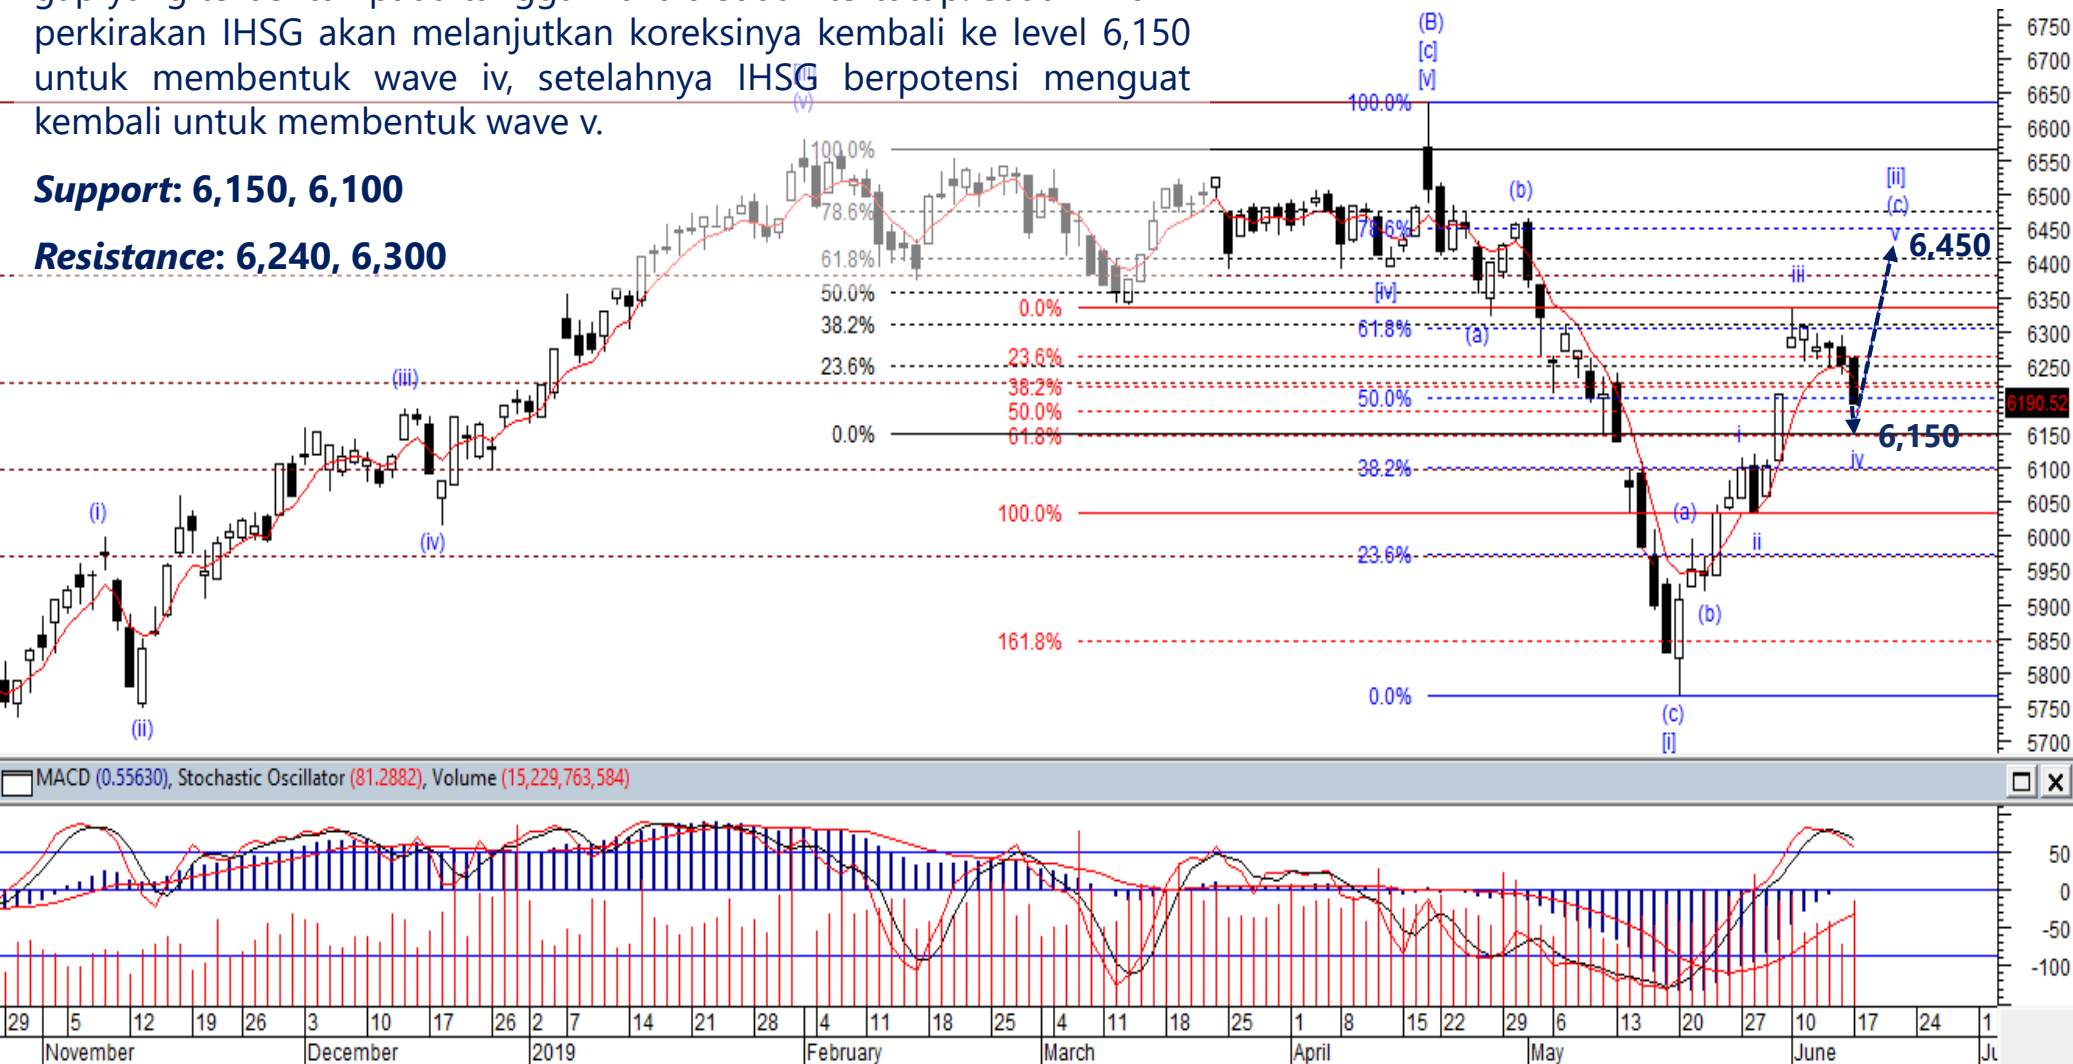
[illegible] perkirakan IHSG akan melanjutkan koreksinya kembali ke level 6,150 untuk membentuk wave iv, setelahnya IHSG berpotensi menguat kembali untuk membentuk wave v.

*Support*: 6,150, 6,100

*Resistance*: 6,240, 6,300

(B)
[c]
[v]
100.0%
(v)
100.0%
78.6%
61.8%
50.0%
38.2%
23.6%
0.0%
0.0%
23.6%
38.2%
50.0%
61.8%
100.0%
161.8%
(b)
78.6%
[iv]
61.8%
(a)
50.0%
38.2%
23.6%
0.0%
[ii]
(c)
v
6,450
iii
6,150
i
iv
(a)
ii
(b)
(c)
[i]
(i)
(ii)
(iii)
(iv)

6750
6700
6650
6600
6550
6500
6450
6400
6350
6300
6250
6190.52
6150
6100
6050
6000
5950
5900
5850
5800
5750
5700

MACD (0.55630), Stochastic Oscillator (81.2882), Volume (15,229,763,584)

50
0
-50
-100

29 5 12 19 26 3 10 17 26 2 7 14 21 28 4 11 18 25 4 11 18 25 1 8 15 22 29 6 13 20 27 10 17 24 1
November December 2019 February March April May June Ju